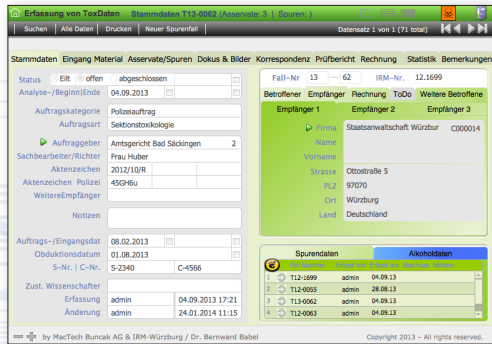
Erfassung von ToxDaten Stammdaten T13-0062 (Asservate: 3 | Spuren: )

Suchen | Alle Daten | Drucken | Neuer Spurenfall

Datensatz 1 von 1 (71 total)

Stammdaten | Eingang Material | Asservate/Spuren | Dokus & Bilder | Korrespondenz | Prüfbericht | Rechnung | Statistik | Bemerkungen

Status: Eilt | offen | abgeschlossen
Analyse-|Beginn|Ende: 04.09.2013

Auftragskategorie: Polizeiauftrag
Auftragsart: Sektionstoxikologie

Auftraggeber: Amtsgericht Bad Säckingen 2
Sachbearbeiter/Richter: Frau Huber
Akenzeichen: 2012/10/R
Akenzeichen Polizei: 45GH6u
WeitereEmpfänger

Notizen

Auftrags-/Eingangsdat: 08.02.2013
Obduktionsdatum: 01.08.2013
S-Nr. | C-Nr.: S-2340 | C-4566

Zust. Wissenschafter
Erfassung: admin | 04.09.2013 17:21
Änderung: admin | 24.01.2014 11:15

Fall-Nr: 13 — 62 | IRM-Nr.: 12.1699

Betroffener | Empfänger | Rechnung | ToDo | Weitere Betroffene

Empfänger 1 | Empfänger 2 | Empfänger 3

Firma: Staatsanwaltschaft Würzburg | C000014
Name
Vorname
Strasse: Ottostraße 5
PLZ: 97070
Ort: Würzburg
Land: Deutschland

Spurendaten | Alkoholdaten

| | | | |
|---|---|---|---|
| 1 | T12-1699 | admin | 04.09.13 |
| 2 | T12-0055 | admin | 28.08.13 |
| 3 | T13-0062 | admin | 04.09.13 |
| 4 | T12-0063 | admin | 04.09.13 |

by MacTech Buncak AG & IRM-Würzburg / Dr. Bernward Babel

Copyright 2013 – All rights reserved.